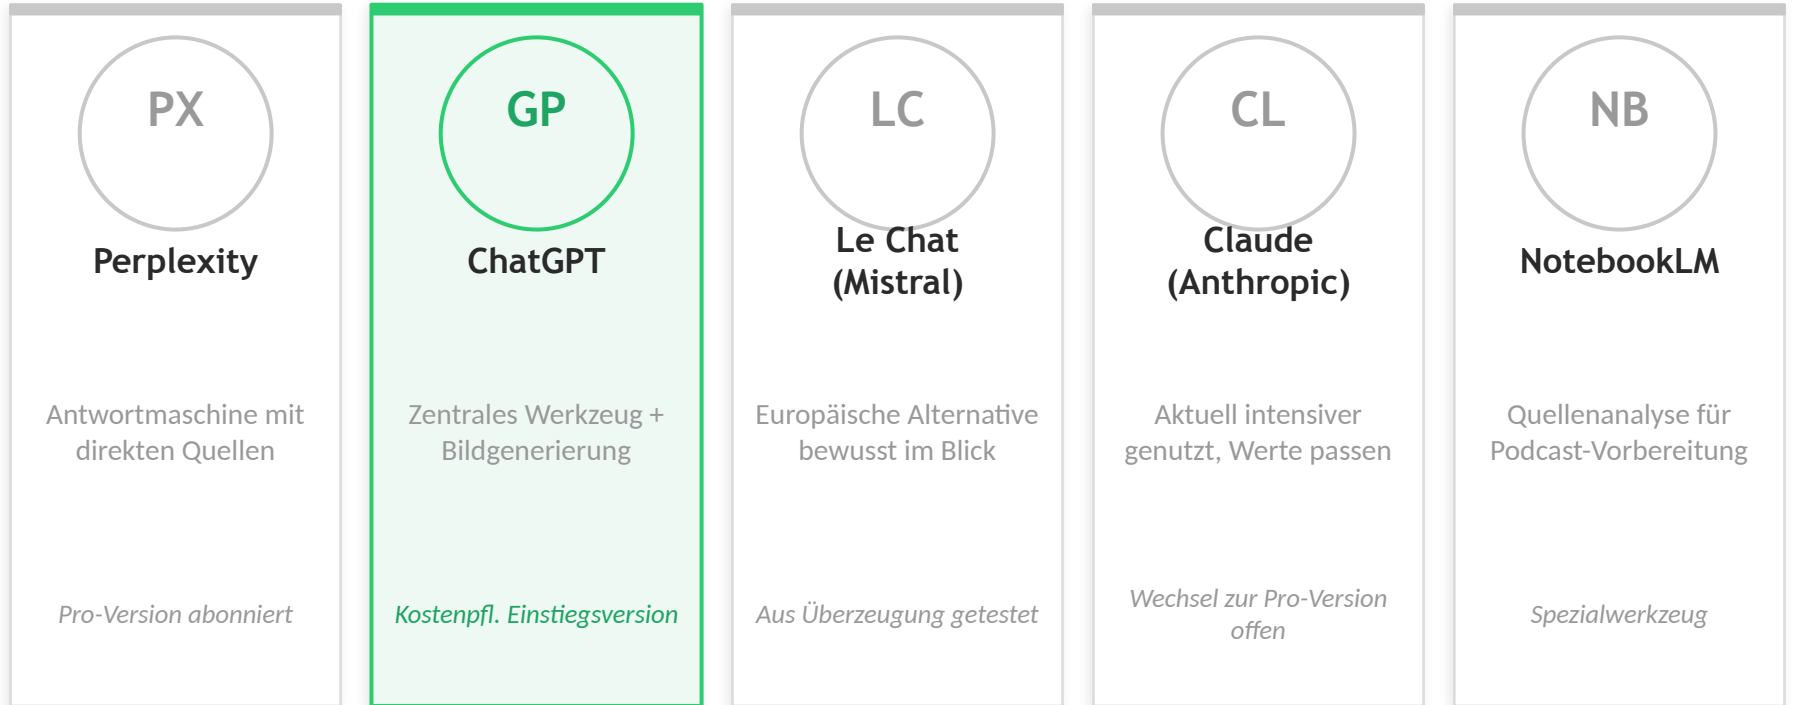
PX

Perplexity

Antwortmaschine mit direkten Quellen

Pro-Version abonniert

GP

ChatGPT

Zentrales Werkzeug + Bildgenerierung

Kostenpfl. Einstiegsversion

LC

Le Chat (Mistral)

Europäische Alternative bewusst im Blick

Aus Überzeugung getestet

CL

Claude (Anthropic)

Aktuell intensiver genutzt, Werte passen

Wechsel zur Pro-Version offen

NB

NotebookLM

Quellenanalyse für Podcast-Vorbereitung

Spezialwerkzeug